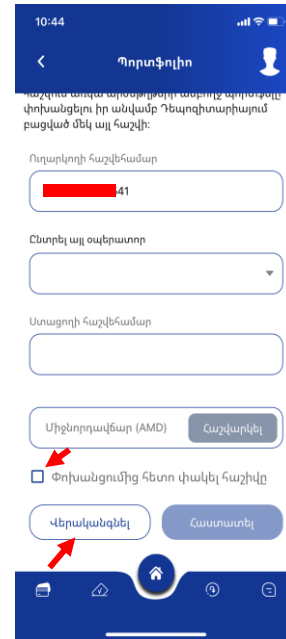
10:44

Պորտֆոլիո

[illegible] փոխանցելու իր անվամբ Դեպոզիտարիայում բացված մեկ այլ հաշվի։

Ուղարկողի հաշվեհամար

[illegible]41

Ընտրել այլ օպերատոր

Ստացողի հաշվեհամար

Միջնորդավճար (AMD)

Հաշվարկել

Փոխանցումից հետո փակել հաշիվը

Վերականգնել

Հաստատել